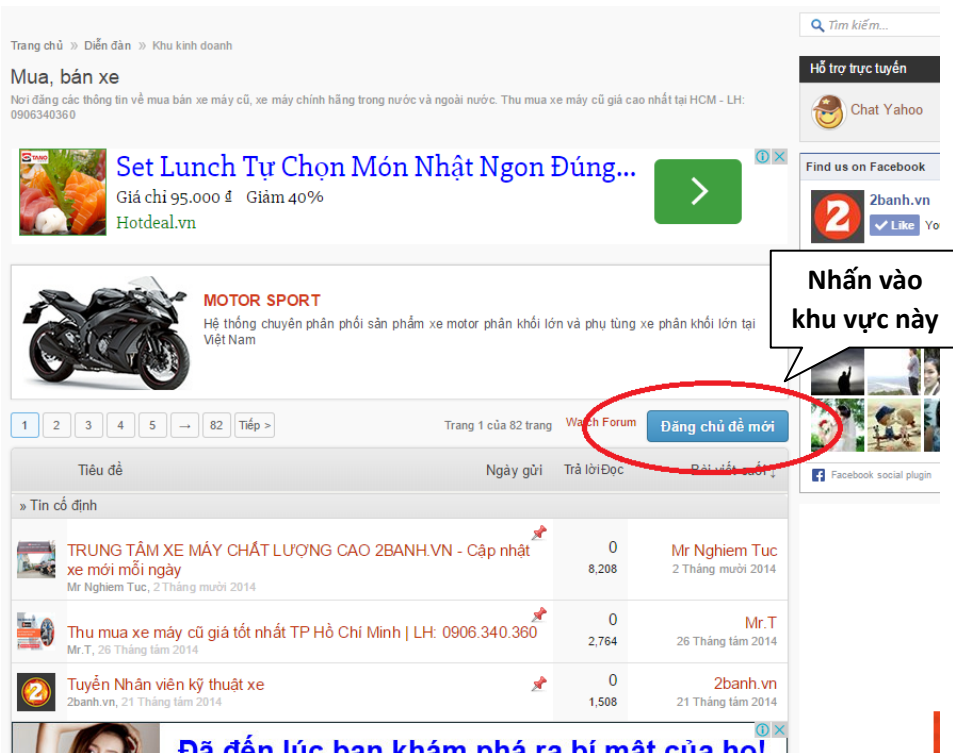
Trang chủ » Diễn đàn » Khu kinh doanh

Mua, bán xe

Nơi đăng các thông tin về mua bán xe máy cũ, xe máy chính hãng trong nước và ngoài nước. Thu mua xe máy cũ giá cao nhất tại HCM - LH: 0906340360

Set Lunch Tự Chọn Món Nhật Ngon Đúng...
Giá chỉ 95.000 đ Giảm 40%
Hotdeal.vn

MOTOR SPORT
Hệ thống chuyên phân phối sản phẩm xe motor phân khối lớn và phụ tùng xe phân khối lớn tại Việt Nam

1 2 3 4 5 → 82 Tiếp >

Trang 1 của 82 trang Watch Forum Đăng chủ đề mới

Nhấn vào khu vực này

| Tiêu đề | Ngày gửi | Trả lời Đọc | Bài viết cuối |
|---|---|---|---|
| » Tin cố định | | | |
| TRUNG TÂM XE MÁY CHẤT LƯỢNG CAO 2BANH.VN - Cập nhật xe mới mỗi ngày<br>Mr Nghiem Tuc, 2 Tháng mười 2014 | | 0<br>8,208 | Mr Nghiem Tuc<br>2 Tháng mười 2014 |
| Thu mua xe máy cũ giá tốt nhất TP Hồ Chí Minh \| LH: 0906.340.360<br>Mr.T, 26 Tháng tám 2014 | | 0<br>2,764 | Mr.T<br>26 Tháng tám 2014 |
| Tuyển Nhân viên kỹ thuật xe<br>2banh.vn, 21 Tháng tám 2014 | | 0<br>1,508 | 2banh.vn<br>21 Tháng tám 2014 |

Đã đến lúc bạn khám phá ra bí mật của họ!

Tìm kiếm...

Hỗ trợ trực tuyến

Chat Yahoo

Find us on Facebook

2banh.vn

Like Yo

Facebook social plugin